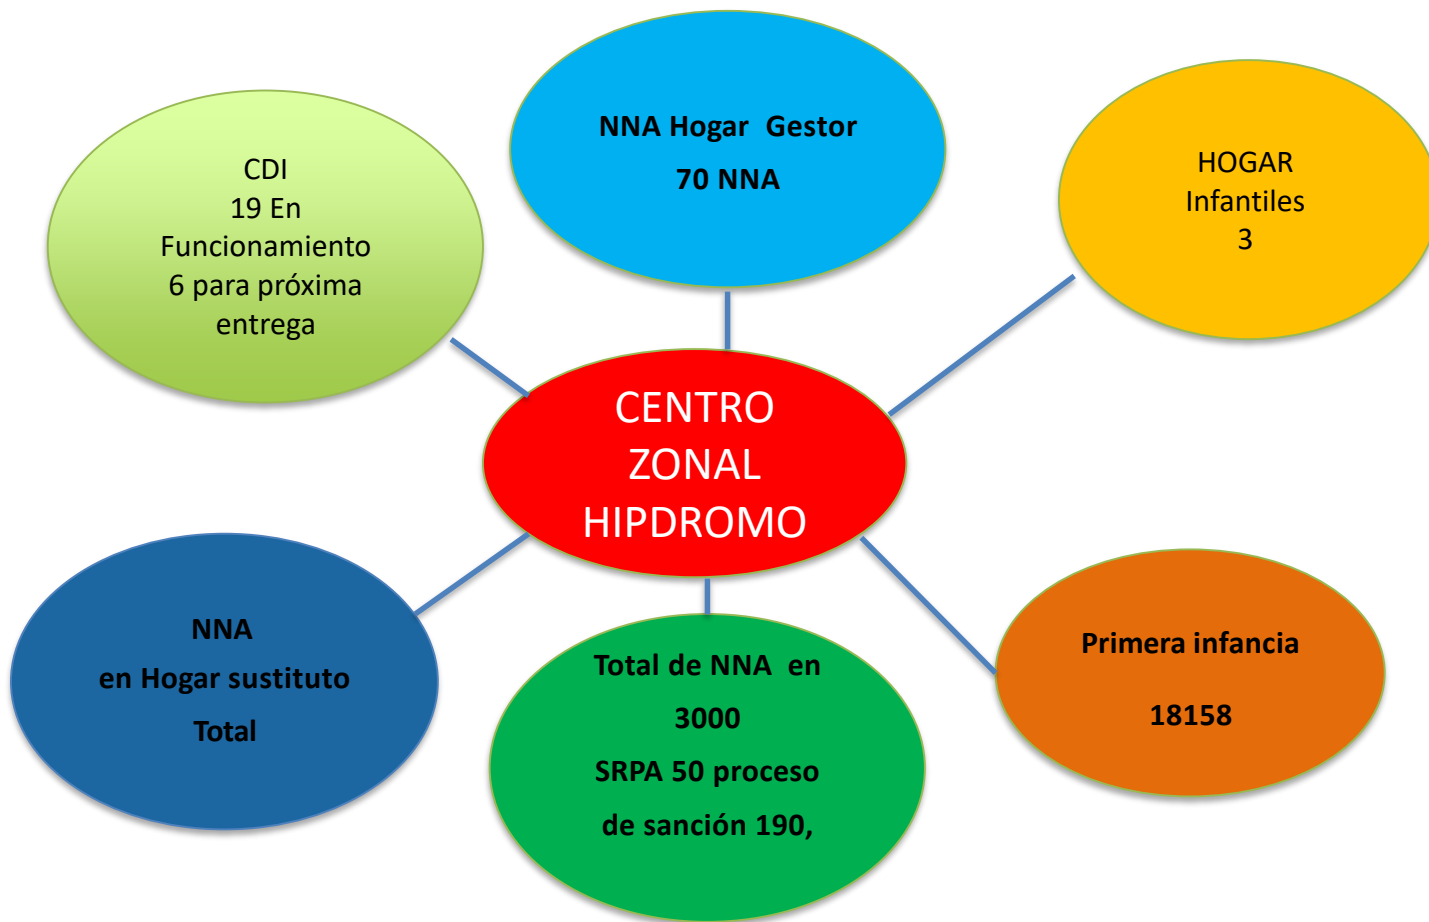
NNA Hogar Gestor
70 NNA

CDI
19 En Funcionamiento
6 para próxima entrega

HOGAR
Infantiles
3

CENTRO
ZONAL
HIPDROMO

NNA
en Hogar sustituto
Total

Total de NNA en
3000
SRPA 50 proceso
de sanción 190,

Primera infancia
18158